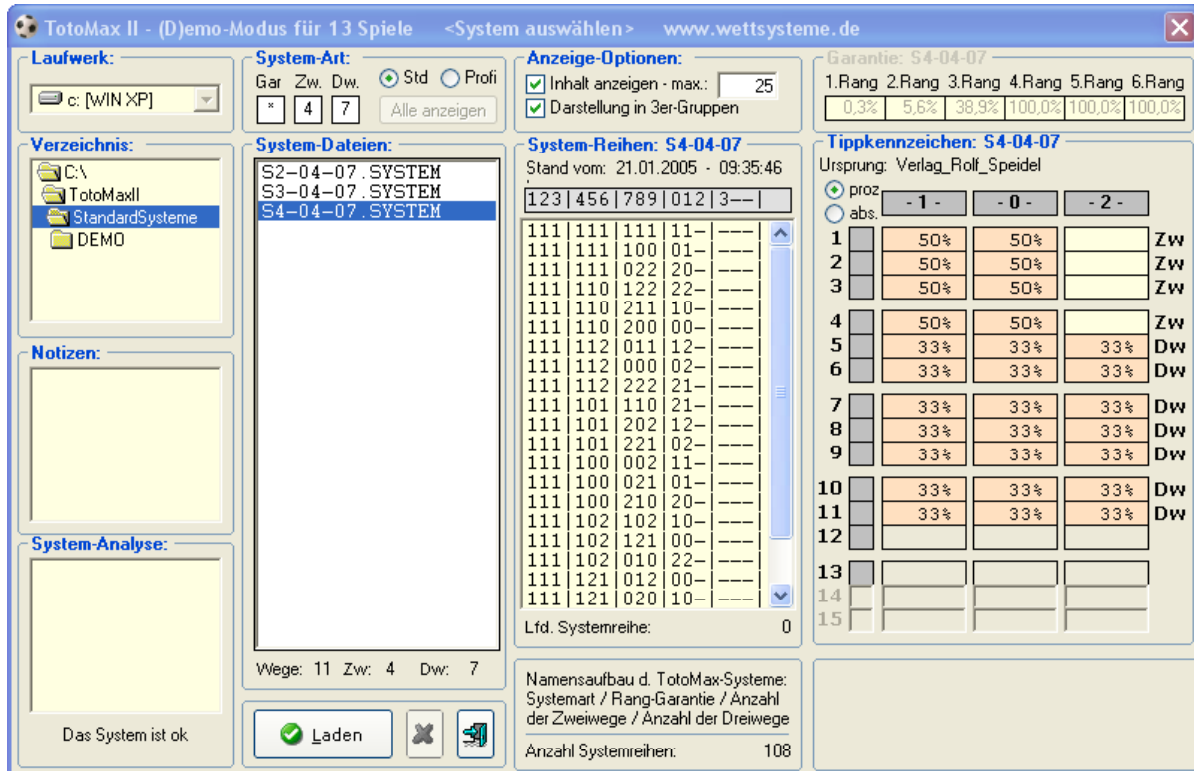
TotoMax II - (D)emo-Modus für 13 Spiele <System auswählen> www.wettsysteme.de

Laufwerk:
c: [WIN XP]

Verzeichnis:
C:\
TotoMaxII
StandardSysteme
DEMO

Notizen:

System-Analyse:

Das System ist ok

System-Art:
Gar Zw. Dw.
* 4 7
Std Profi
Alle anzeigen

System-Dateien:
S2-04-07.SYSTEM
S3-04-07.SYSTEM
S4-04-07.SYSTEM

Wege: 11 Zw: 4 Dw: 7

Laden

Anzeige-Optionen:
Inhalt anzeigen - max.: 25
Darstellung in 3er-Gruppen

System-Reihen: S4-04-07
Stand vom: 21.01.2005 - 09:35:46
123|456|789|012|3--|
111|111|111|11-|---|
111|111|100|01-|---|
111|111|022|20-|---|
111|110|122|22-|---|
111|110|211|10-|---|
111|110|200|00-|---|
111|112|011|12-|---|
111|112|000|02-|---|
111|112|222|21-|---|
111|101|110|21-|---|
111|101|202|12-|---|
111|101|221|02-|---|
111|100|002|11-|---|
111|100|021|01-|---|
111|100|210|20-|---|
111|102|102|10-|---|
111|102|121|00-|---|
111|102|010|22-|---|
111|121|012|00-|---|
111|121|020|10-|---|
Lfd. Systemreihe: 0

Namensaufbau d. TotoMax-Systeme: Systemart / Rang-Garantie / Anzahl der Zweiwege / Anzahl der Dreiwege
Anzahl Systemreihen: 108

Garantie: S4-04-07
| 1.Rang | 2.Rang | 3.Rang | 4.Rang | 5.Rang | 6.Rang |
|---|---|---|---|---|---|
| 0,3% | 5,6% | 38,9% | 100,0% | 100,0% | 100,0% |

Tippkennzeichen: S4-04-07
Ursprung: Verlag_Rolf_Speidel
proz
abs.
| | -1- | -0- | -2- | |
|---|---|---|---|---|
| 1 | 50% | 50% | | Zw |
| 2 | 50% | 50% | | Zw |
| 3 | 50% | 50% | | Zw |
| 4 | 50% | 50% | | Zw |
| 5 | 33% | 33% | 33% | Dw |
| 6 | 33% | 33% | 33% | Dw |
| 7 | 33% | 33% | 33% | Dw |
| 8 | 33% | 33% | 33% | Dw |
| 9 | 33% | 33% | 33% | Dw |
| 10 | 33% | 33% | 33% | Dw |
| 11 | 33% | 33% | 33% | Dw |
| 12 | | | | |
| 13 | | | | |
| 14 | | | | |
| 15 | | | | |